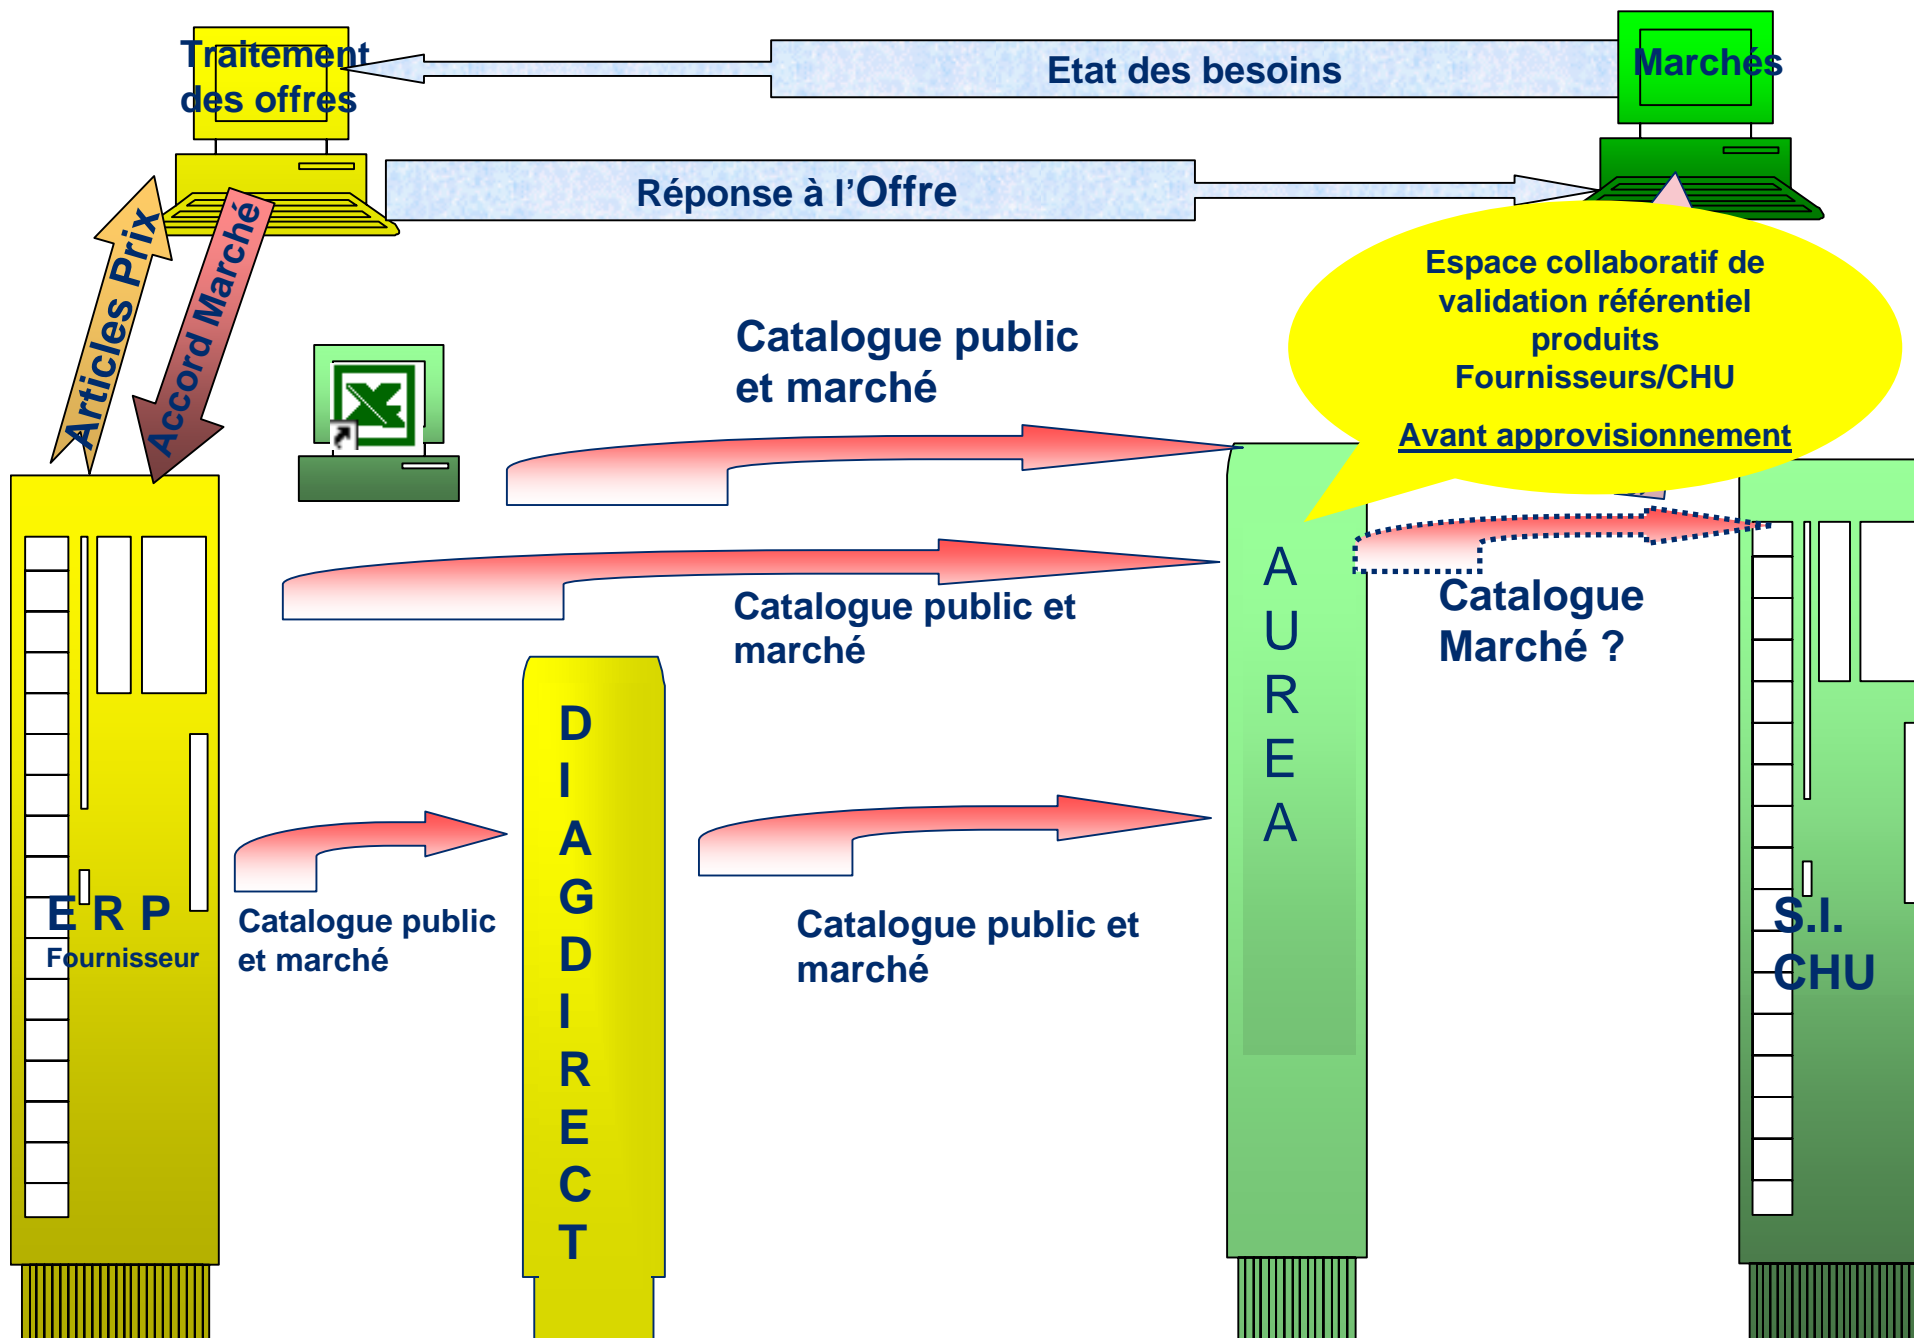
Traitement des offres

Etat des besoins

Marchés

Réponse à l'Offre

Articles Prix

Accord Marché

Espace collaboratif de validation référentiel produits Fournisseurs/CHU

Avant approvisionnement

Catalogue public et marché

Catalogue public et marché

A U R E A

Catalogue Marché ?

D I A G D I R E C T

E R P

Fournisseur

Catalogue public et marché

Catalogue public et marché

S.I. CHU